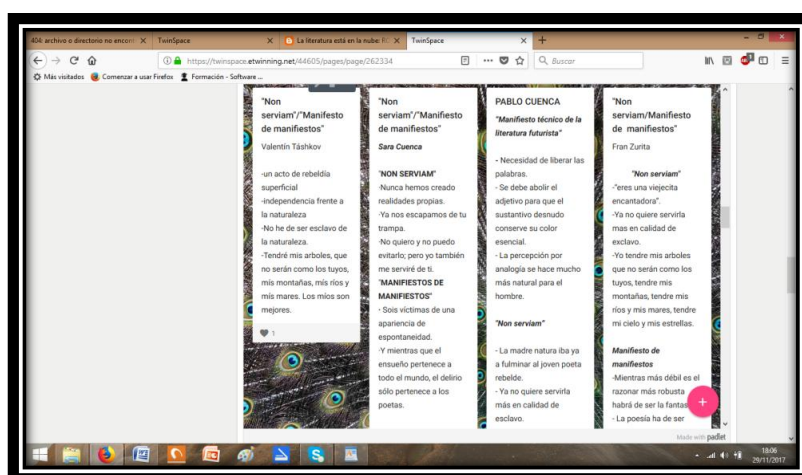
404: archivo o directorio no encon ✕ | TwinSpace ✕ | La literatura está en la nube: ✕ | TwinSpace ✕ | +

https://twinspace.etwinning.net/44605/pages/page/262334

Buscar

Más visitados | Comenzar a usar Firefox | Formación - Software ...

"Non serviam"/"Manifesto de manifiestos"

Valentín Táshkov

-un acto de rebeldía superficial
-independencia frente a la naturaleza
-No he de ser esclavo de la naturaleza.
-Tendré mis arboles, que no serán como los tuyos, mis montañas, mis ríos y mis mares. Los míos son mejores.

1

"Non serviam"/"Manifesto de manifiestos"

Sara Cuenca

"NON SERVIAM"
-Nunca hemos creado realidades propias.
-Ya nos escapamos de tu trampa.
-No quiero y no puedo evitarlo; pero yo también me serviré de ti.
"MANIFIESTOS DE MANIFIESTOS"
- Sois víctimas de una apariencia de espontaneidad.
-Y mientras que el ensueño pertenece a todo el mundo, el delirio sólo pertenece a los poetas.

PABLO CUENCA

"Manifiesto técnico de la literatura futurista"

- Necesidad de liberar las palabras.
- Se debe abolir el adjetivo para que el sustantivo desnudo conserve su color esencial.
- La percepción por analogía se hace mucho más natural para el hombre.

"Non serviam"

- La madre natura iba ya a fulminar al joven poeta rebelde.
- Ya no quiere servirla más en calidad de esclavo.

"Non serviam/Manifesto de manifiestos"

Fran Zurita

"Non serviam"
-"eres una viejecita encantadora".
-Ya no quiere servirla mas en calidad de esclavo.
-Yo tendre mis arboles que no serán como los tuyos, tendre mis montañas, tendre mis ríos y mis mares, tendre mi cielo y mis estrellas.

Manifiesto de manifiestos
-Mientras más débil es el razonar más robusta habrá de ser la fantas
- La poesía ha de ser

Made with padlet

18:06
29/11/2017